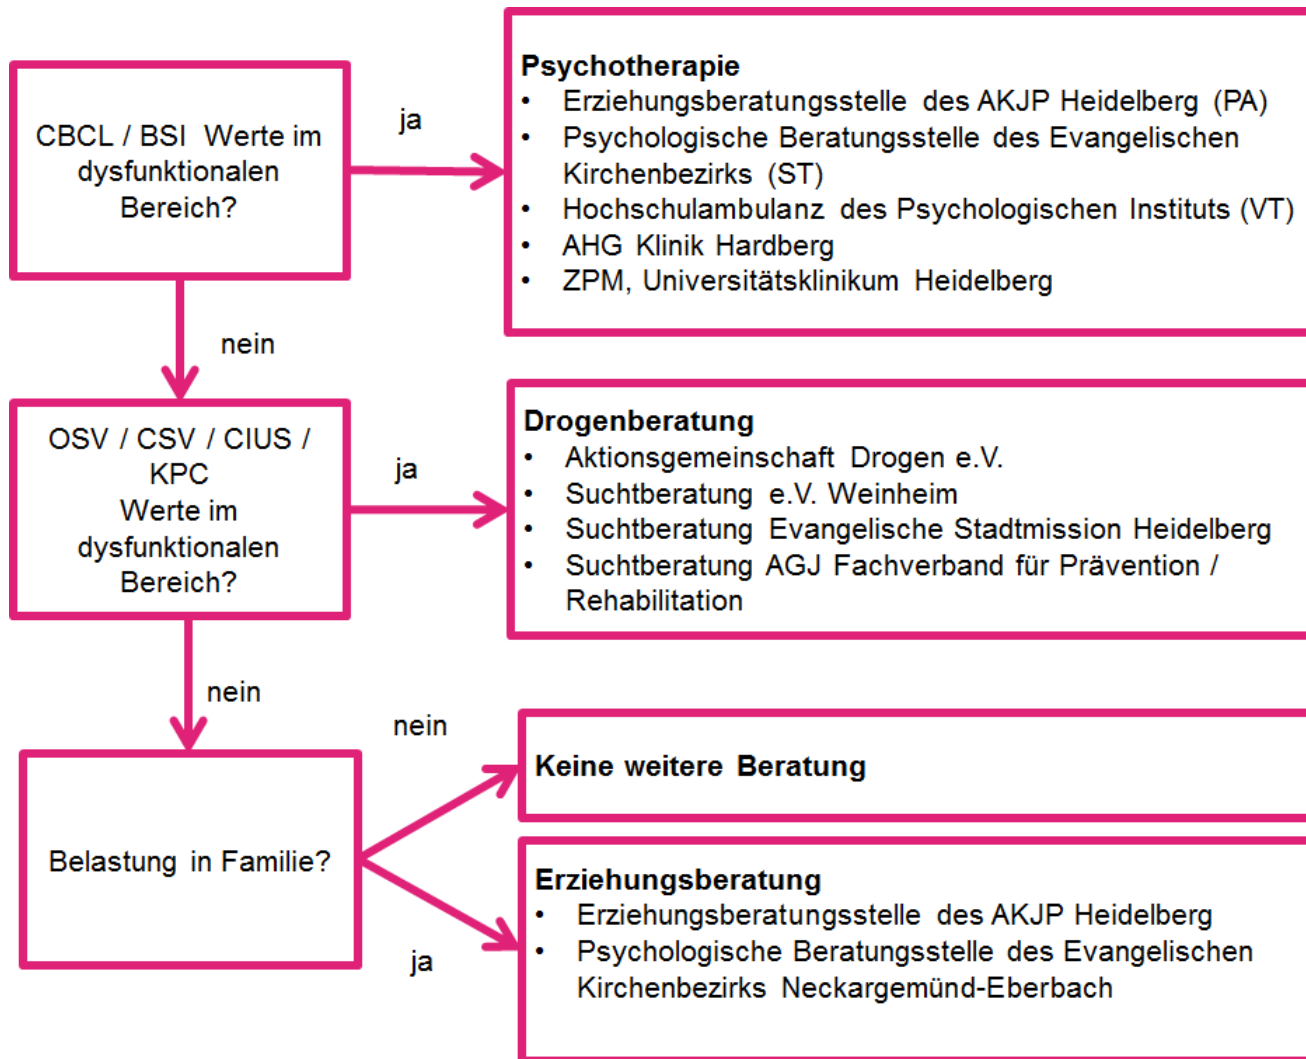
CBCL / BSI Werte im dysfunktionalen Bereich?

ja

Psychotherapie
• Erziehungsberatungsstelle des AKJP Heidelberg (PA)
• Psychologische Beratungsstelle des Evangelischen Kirchenbezirks (ST)
• Hochschulambulanz des Psychologischen Instituts (VT)
• AHG Klinik Hardberg
• ZPM, Universitätsklinikum Heidelberg

nein

OSV / CSV / CIUS / KPC
Werte im dysfunktionalen Bereich?

ja

Drogenberatung
• Aktionsgemeinschaft Drogen e.V.
• Suchtberatung e.V. Weinheim
• Suchtberatung Evangelische Stadtmission Heidelberg
• Suchtberatung AGJ Fachverband für Prävention / Rehabilitation

nein

nein

Keine weitere Beratung

Belastung in Familie?

ja

Erziehungsberatung
• Erziehungsberatungsstelle des AKJP Heidelberg
• Psychologische Beratungsstelle des Evangelischen Kirchenbezirks Neckargemünd-Eberbach